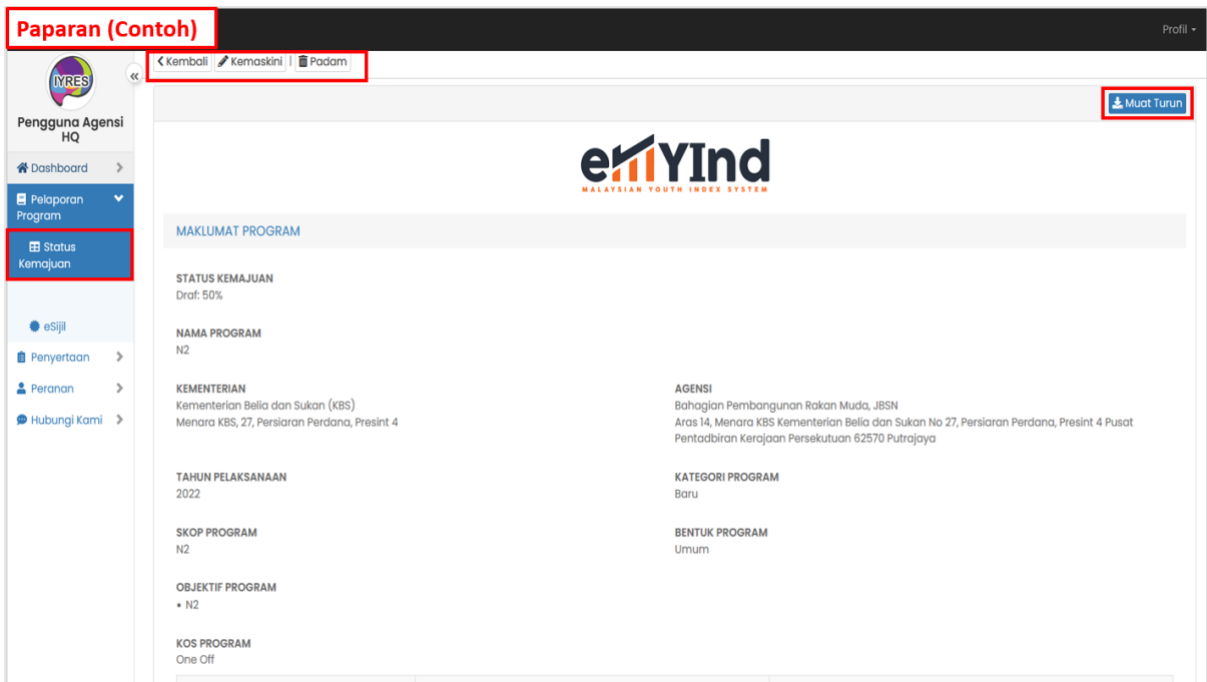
Paparan (Contoh)

Profil

IYRES

Pengguna Agensi HQ

Dashboard

Pelaporan Program

Status Kemajuan

eSijil

Penyertaan

Peranan

Hubungi Kami

Kembali | Kemaskini | Padam

Muat Turun

eMYInd
MALAYSIAN YOUTH INDEX SYSTEM

MAKLUMAT PROGRAM

STATUS KEMAJUAN
Draf: 50%

NAMA PROGRAM
N2

KEMENTERIAN
Kementerian Belia dan Sukan (KBS)
Menara KBS, 27, Persiaran Perdana, Presint 4

AGENSI
Bahagian Pembangunan Rakan Muda, JBSN
Aras 14, Menara KBS Kementerian Belia dan Sukan No 27, Persiaran Perdana, Presint 4 Pusat Pentadbiran Kerajaan Persekutuan 62570 Putrajaya

TAHUN PELAKSANAAN
2022

KATEGORI PROGRAM
Baru

SKOP PROGRAM
N2

BENTUK PROGRAM
Umum

OBJEKTIF PROGRAM
• N2

KOS PROGRAM
One Off